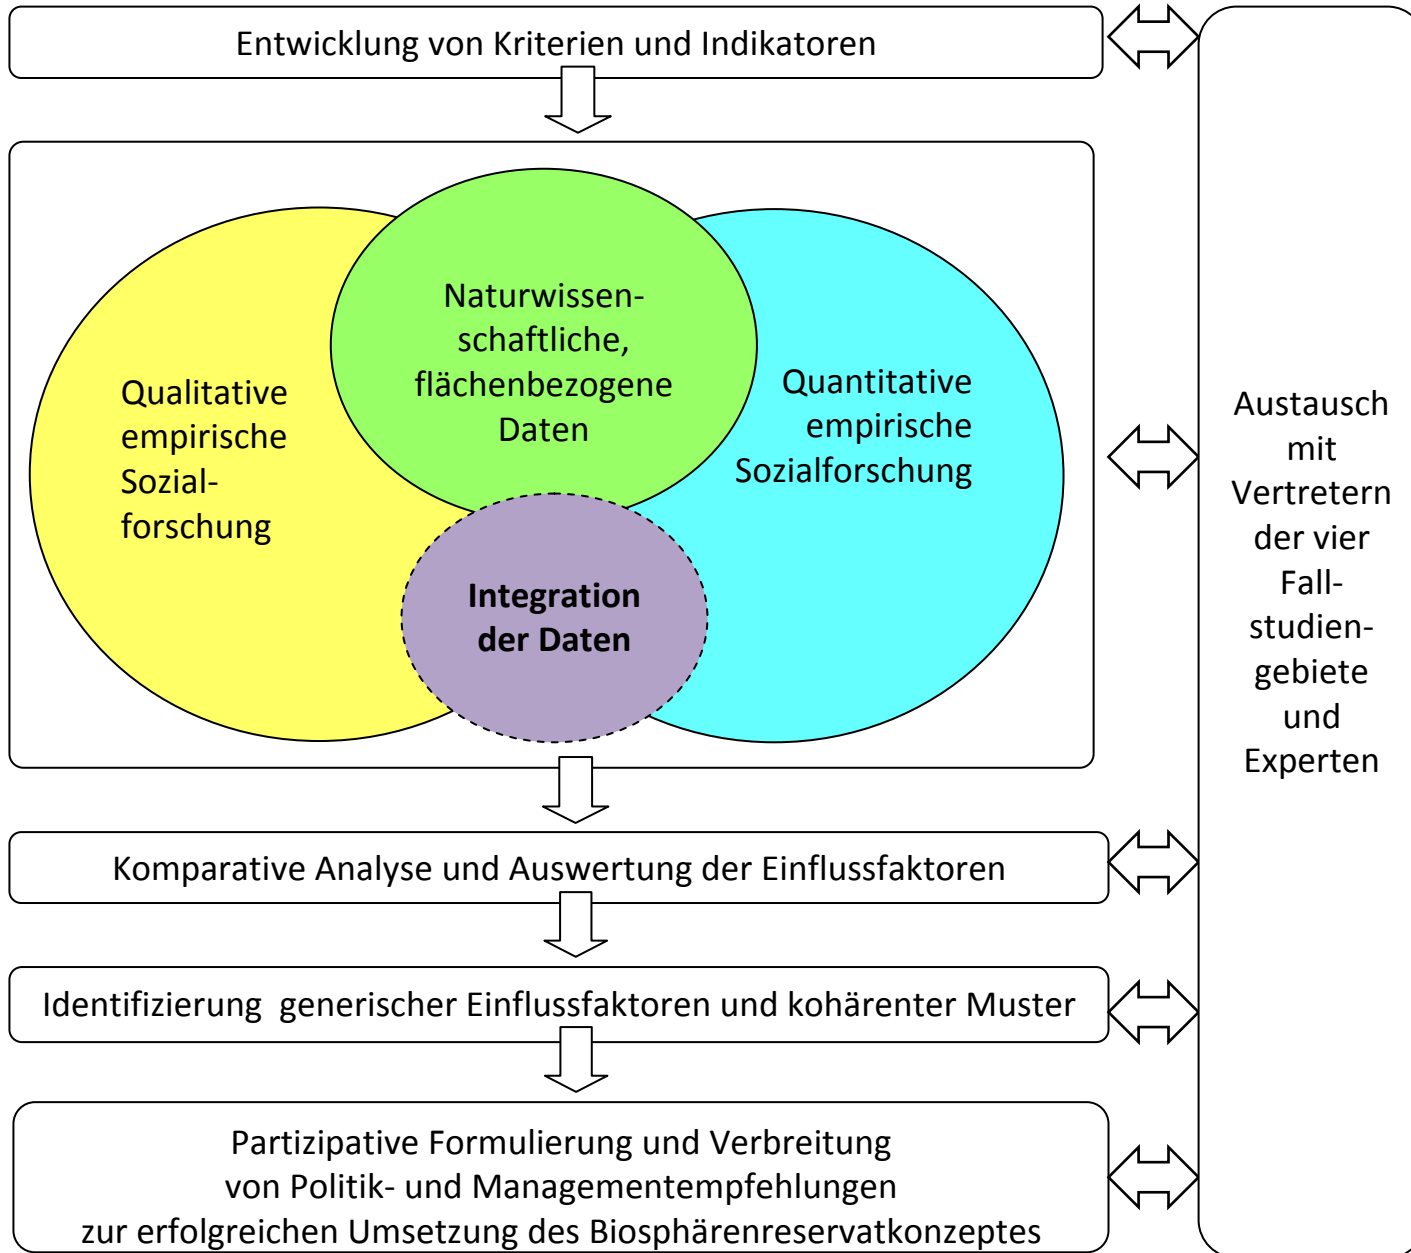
Entwicklung von Kriterien und Indikatoren

Qualitative empirische Sozialforschung

Naturwissenschaftliche, flächenbezogene Daten

Quantitative empirische Sozialforschung

Integration der Daten

Komparative Analyse und Auswertung der Einflussfaktoren

Identifizierung generischer Einflussfaktoren und kohärenter Muster

Partizipative Formulierung und Verbreitung von Politik- und Managementempfehlungen zur erfolgreichen Umsetzung des Biosphärenreservatkonzeptes

Austausch mit Vertretern der vier Fallstudiengebiete und Experten